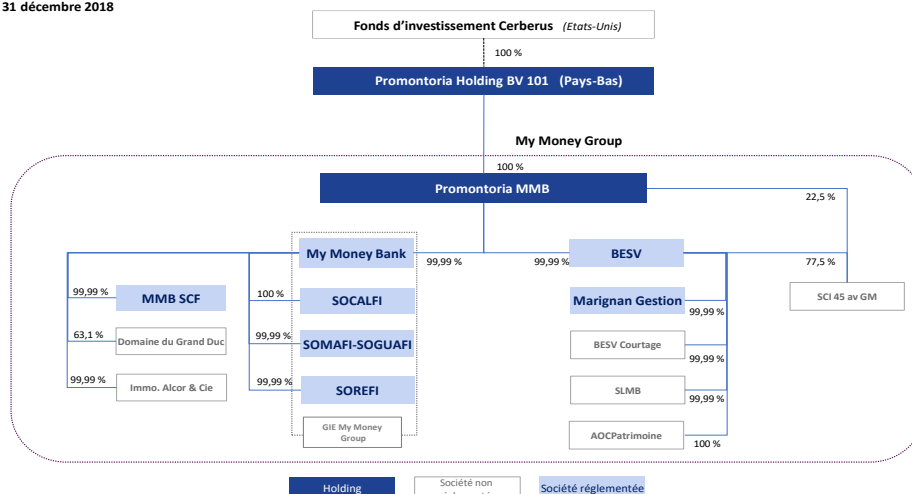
31 décembre 2018

Fonds d'investissement Cerberus (Etats-Unis)

100 %

Promontoria Holding BV 101 (Pays-Bas)

My Money Group

100 %

Promontoria MMB

22,5 %

My Money Bank

99,99 %

99,99 %

BESV

77,5 %

99,99 %

MMB SCF

100 %

SOCALFI

Marignan Gestion

SCI 45 av GM

99,99 %

63,1 %

Domaine du Grand Duc

99,99 %

SOMAFI-SOGUAFI

BESV Courtage

99,99 %

99,99 %

Immo. Alcor & Cie

99,99 %

SOREFI

SLMB

99,99 %

GIE My Money Group

AOCPatrimoine

100 %

Holding

Société non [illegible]

Société réglementée